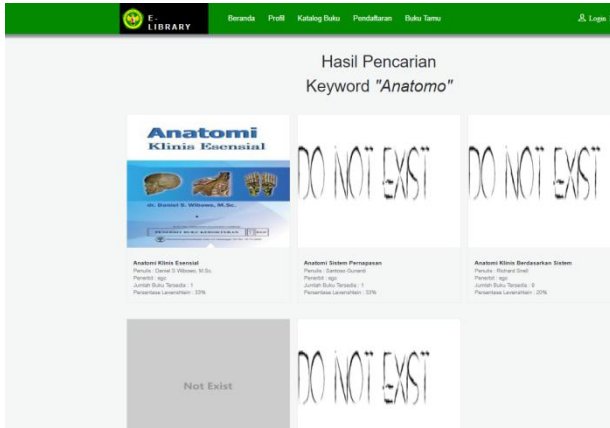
E-LIBRARY

Beranda Profil Katalog Buku Pendaftaran Buku Tamu

Login

Hasil Pencarian

Keyword *"Anatomo"*

Anatomi Klinis Esensial

dr. Daniel S. Wibowo, M.Sc.

DO NOT EXIST

DO NOT EXIST

Anatomi Klinis Esensial
Penulis : Daniel S Wibowo, M.Sc.
Penerbit : ego
Jumlah Buku Tersedia : 1
Persentase Levenshtein : 33%

Anatomi Sistem Pernapasan
Penulis : Santoso Gunardi
Penerbit : ego
Jumlah Buku Tersedia : 1
Persentase Levenshtein : 33%

Anatomi Klinis Berdasarkan Sistem
Penulis : Richard Snell
Penerbit : ego
Jumlah Buku Tersedia : 0
Persentase Levenshtein : 20%

Not Exist

DO NOT EXIST